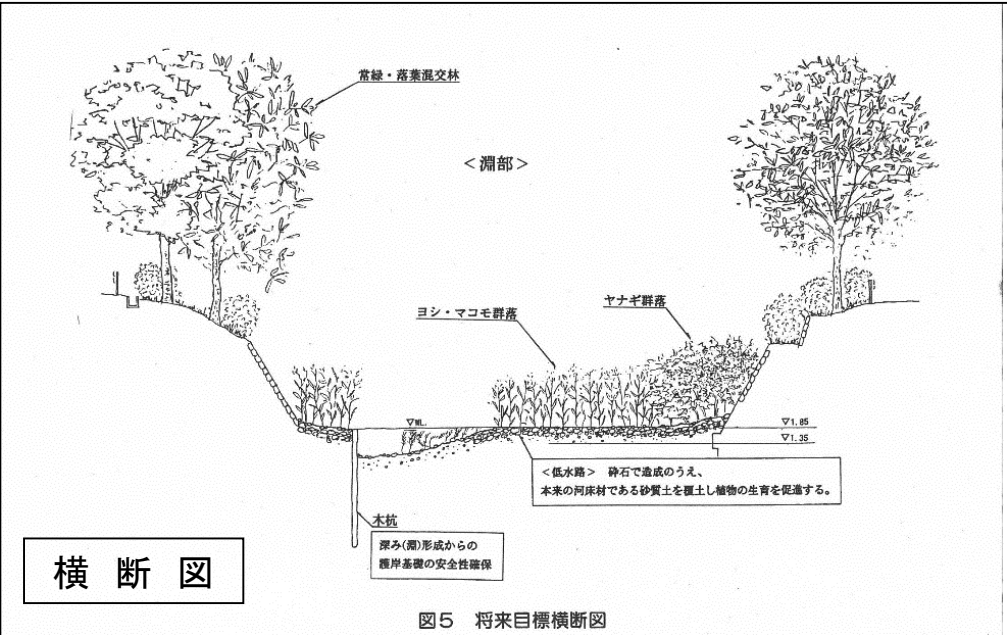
常緑・落葉混交林

<淵部>

ヤナギ群落

ヨシ・マコモ群落

▽WL

▽1.85

▽1.35

<低水路> 砕石で造成のうえ、
本来の河床材である砂質土を覆土し植物の生育を促進する。

木杭

深み(淵)形成からの
護岸基礎の安全性確保

横 断 図

図5 将来目標横断図